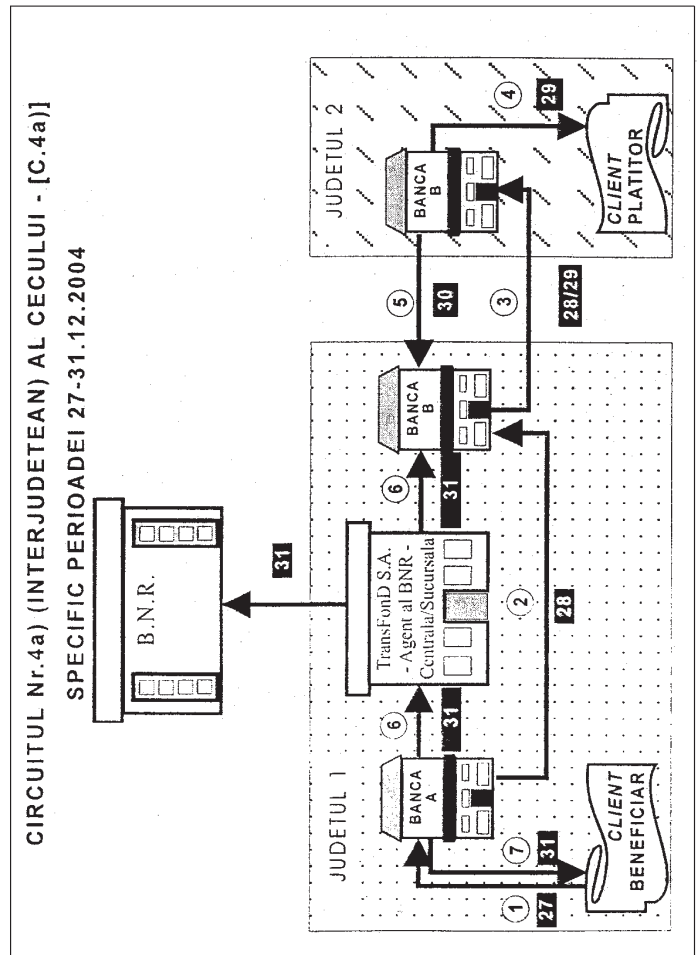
CIRCUITUL Nr.4a) (INTERJUDETEAN) AL CECULUI - [C.4a)]
SPECIFIC PERIOADEI 27-31.12.2004

B.N.R.

31

TransFonD S.A. - Agent al BNR - Centrala/Sucursala

JUDETUL 1

BANCA A

BANCA B

CLIENT BENEFICIAR

1
27

7
31

6
31

2
28

6
31

JUDETUL 2

BANCA B

CLIENT PLATITOR

5
30

3
28/29

4
29